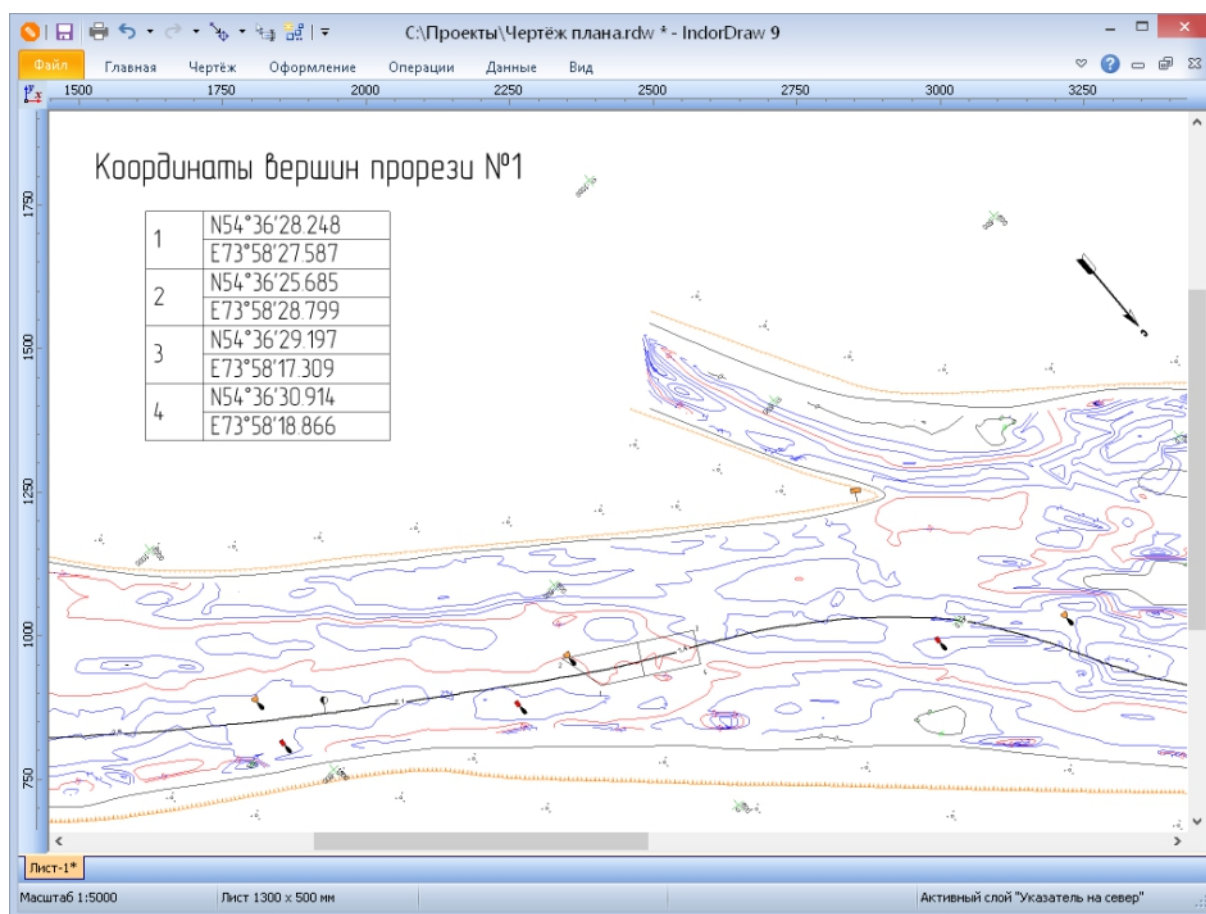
C:\Проекты\Чертёж плана.rdw * - IndorDraw 9

Файл Главная Чертёж Оформление Операции Данные Вид

1500 1750 2000 2250 2500 2750 3000 3250

1750 1500 1250 1000 750

Координаты вершин прорези №1

| | |
|---|---|
| 1 | N54°36'28.248 |
| | E73°58'27.587 |
| 2 | N54°36'25.685 |
| | E73°58'28.799 |
| 3 | N54°36'29.197 |
| | E73°58'17.309 |
| 4 | N54°36'30.914 |
| | E73°58'18.866 |

Лист-1*

Масштаб 1:5000 Лист 1300 x 500 мм Активный слой "Указатель на север"